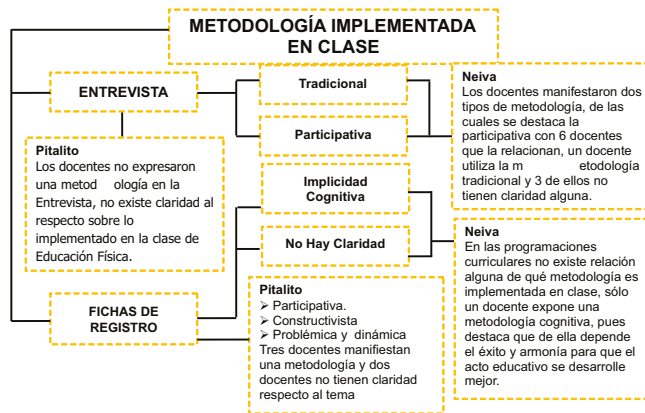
METODOLOGÍA IMPLEMENTADA EN CLASE

ENTREVISTA

Tradicional

Participativa

Neiva
Los docentes manifestaron dos tipos de metodología, de las cuales se destaca la participativa con 6 docentes que la relacionan, un docente utiliza la m etodología tradicional y 3 de ellos no tienen claridad alguna.

Pitalito
Los docentes no expresaron una metod ología en la Entrevista, no existe claridad al respecto sobre lo implementado en la clase de Educación Física.

Implicidad Cognitiva

No Hay Claridad

Neiva
En las programaciones curriculares no existe relación alguna de qué metodología es implementada en clase, sólo un docente expone una metodología cognitiva, pues destaca que de ella depende el éxito y armonía para que el acto educativo se desarrolle mejor.

FICHAS DE REGISTRO

Pitalito
➢ Participativa.
➢ Constructivista
➢ Problémica y dinámica
Tres docentes manifiestan una metodología y dos docentes no tienen claridad respecto al tema